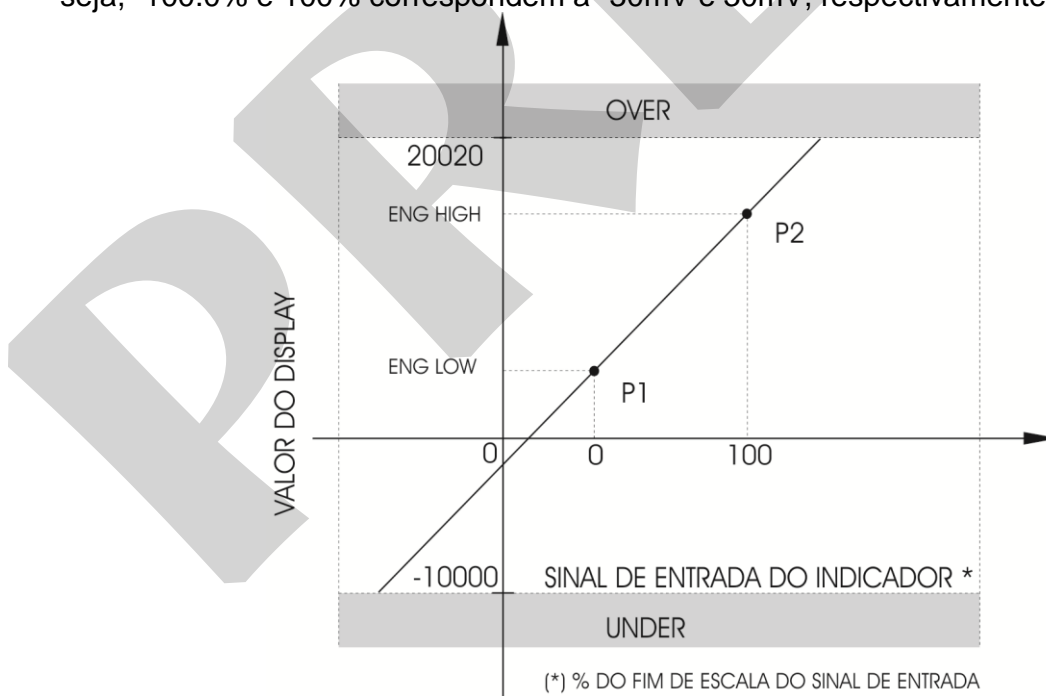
seja, -100.0% e 100% correspondem a -50mV e 50mV, respectivamente

OVER

20020

ENG HIGH

P2

VALOR DO DISPLAY

ENG LOW

P1

0

0

100

-10000

SINAL DE ENTRADA DO INDICADOR *

UNDER

(*) % DO FIM DE ESCALA DO SINAL DE ENTRADA